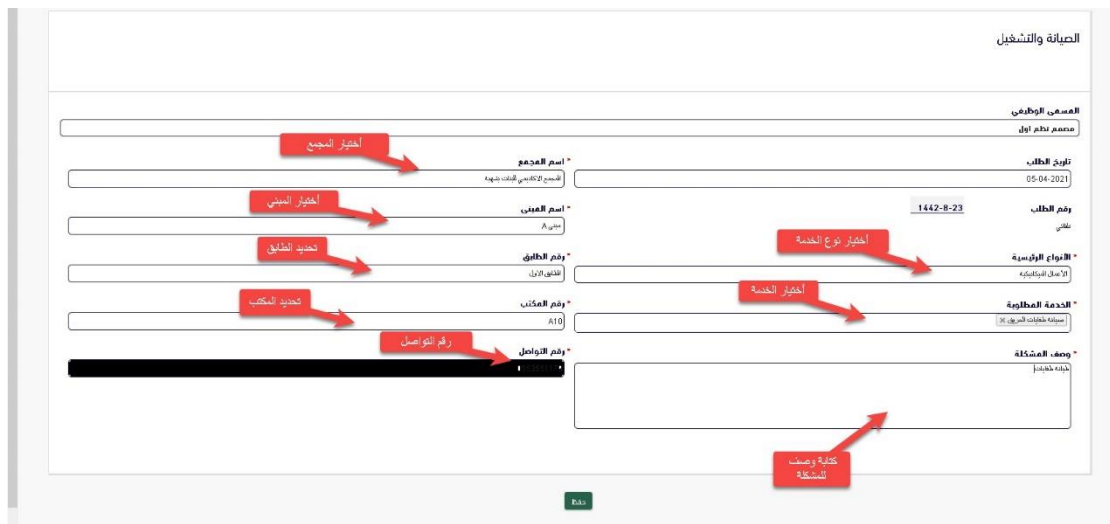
الصيانة والتشغيل

المسمى الوظيفي
مصمم نظم اول

أختيار المجمع
* اسم المجمع
المجمع الاكاديمي للبنات بنهدة

تاريخ الطلب
05-04-2021

أختيار المبنى
* اسم المبنى
مبنى A

رقم الطلب 1442-8-23
تلقائي

تحديد الطابق
* رقم الطابق
الطابق الاول

أختيار نوع الخدمة
* الأنواع الرئيسية
الأعمال الميكانيكية

تحديد المكتب
* رقم المكتب
A10

أختيار الخدمة
* الخدمة المطلوبة
صيانة طابعات الحبر ×

رقم التواصل
* رقم التواصل

* وصف المشكلة
طباعة طابعات

كتابة وصف للمشكلة

حفظ